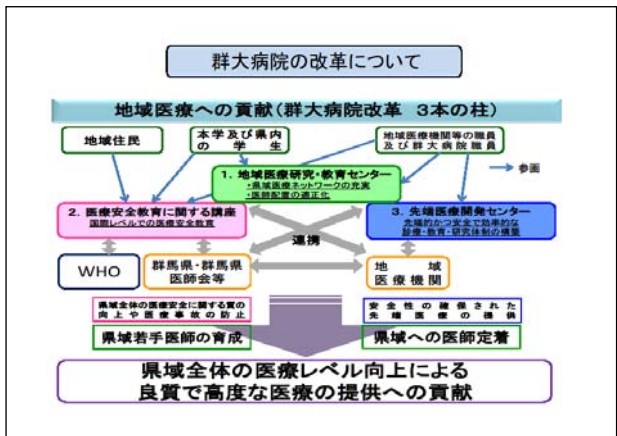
群大病院の改革について

地域医療への貢献（群大病院改革　3本の柱）

地域住民

本学及び県内の学生

地域医療機関等の職員及び群大病院職員

参画

1. 地域医療研究・教育センター
・県域医療ネットワークの充実
・医師配置の適正化

2. 医療安全教育に関する講座
国際レベルでの医療安全教育

3. 先端医療開発センター
先端的かつ安全で効率的な診療・教育・研究体制の構築

連携

WHO

群馬県・群馬県医師会等

地域医療機関

県域全体の医療安全に関する質の向上や医療事故の防止

安全性の確保された先端医療の提供

県域若手医師の育成

県域への医師定着

県域全体の医療レベル向上による良質で高度な医療の提供への貢献